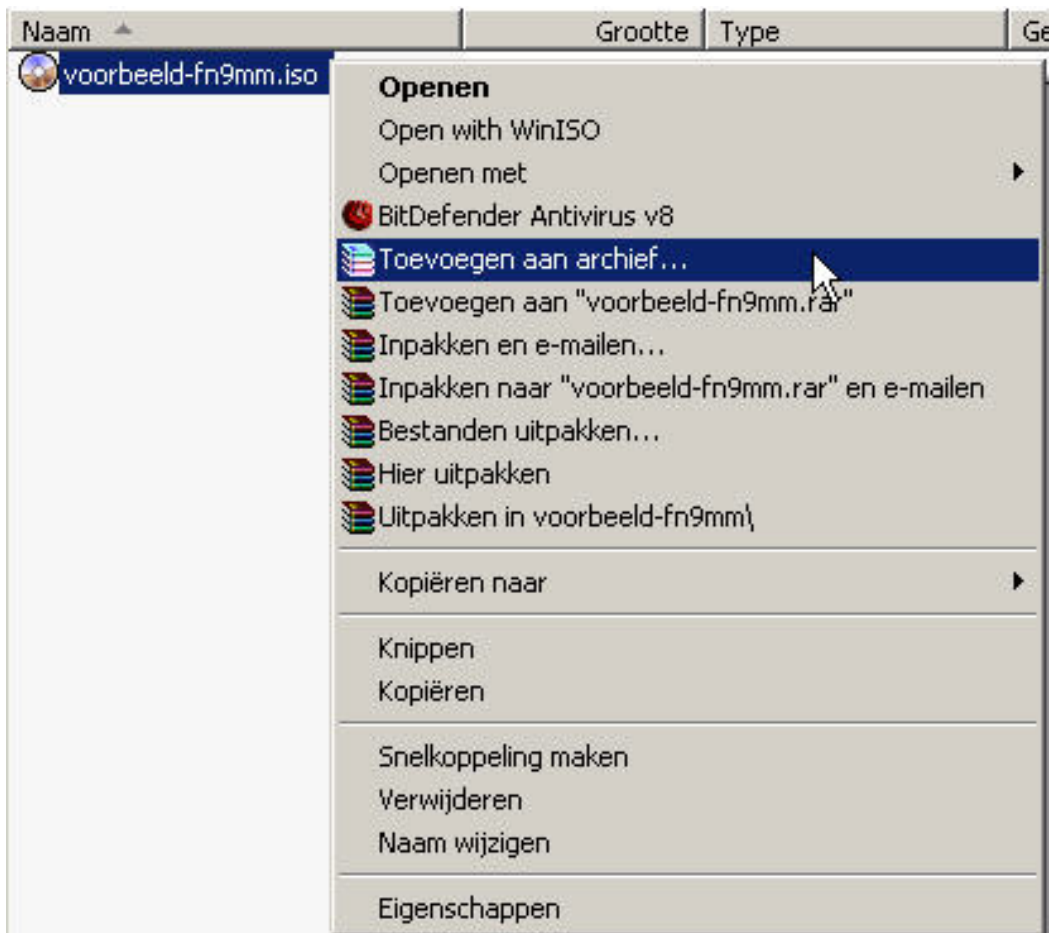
| Naam | Grootte | Type | Ge |
|---|---|---|---|

voorbeeld-fn9mm.iso

Openen
Open with WinISO
Openen met
BitDefender Antivirus v8
Toevoegen aan archief...
Toevoegen aan "voorbeeld-fn9mm.rar"
Inpakken en e-mailen...
Inpakken naar "voorbeeld-fn9mm.rar" en e-mailen
Bestanden uitpakken...
Hier uitpakken
Uitpakken in voorbeeld-fn9mm\

Kopiëren naar

Knippen
Kopiëren

Snelkoppeling maken
Verwijderen
Naam wijzigen

Eigenschappen